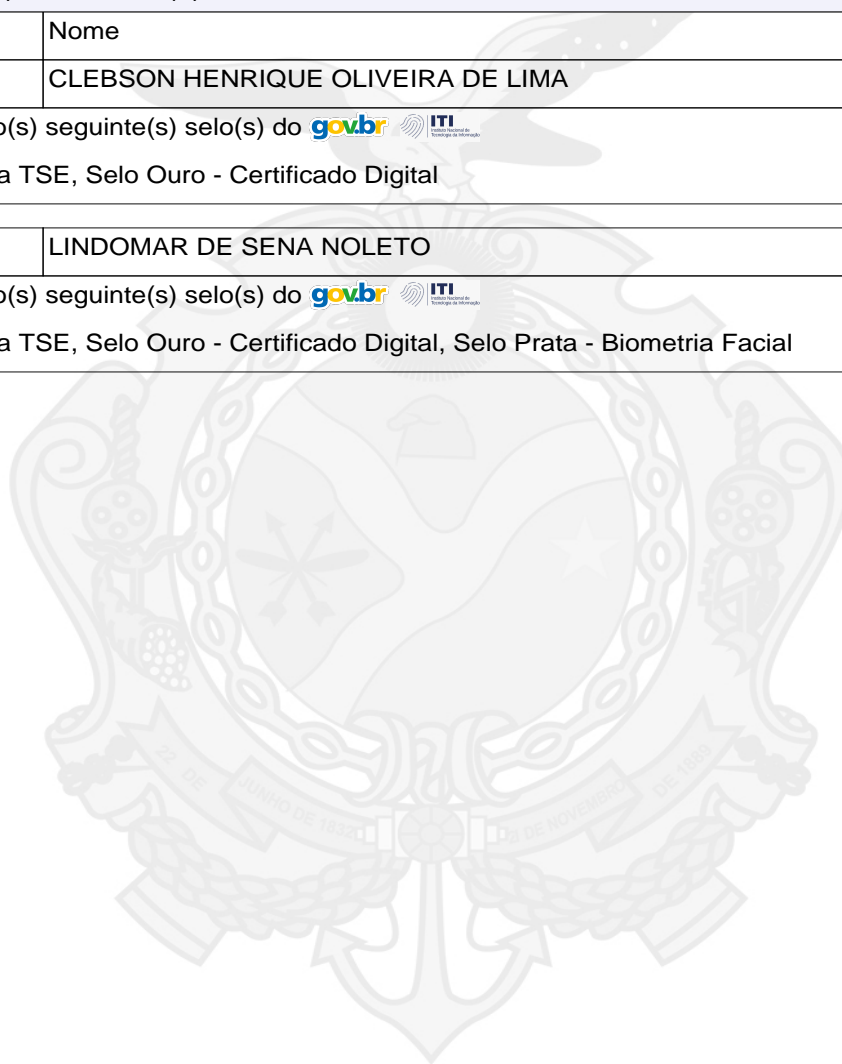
| | Nome |
|---|---|
| | CLEBSON HENRIQUE OLIVEIRA DE LIMA |

o(s) seguinte(s) selo(s) do gov.br ITI Instituto Nacional de Tecnologia da Informação

a TSE, Selo Ouro - Certificado Digital

| | LINDOMAR DE SENA NOLETO |
|---|---|

o(s) seguinte(s) selo(s) do gov.br ITI Instituto Nacional de Tecnologia da Informação

a TSE, Selo Ouro - Certificado Digital, Selo Prata - Biometria Facial

22 DE JUNHO DE 1832 — 2 DE NOVEMBRO DE 1889